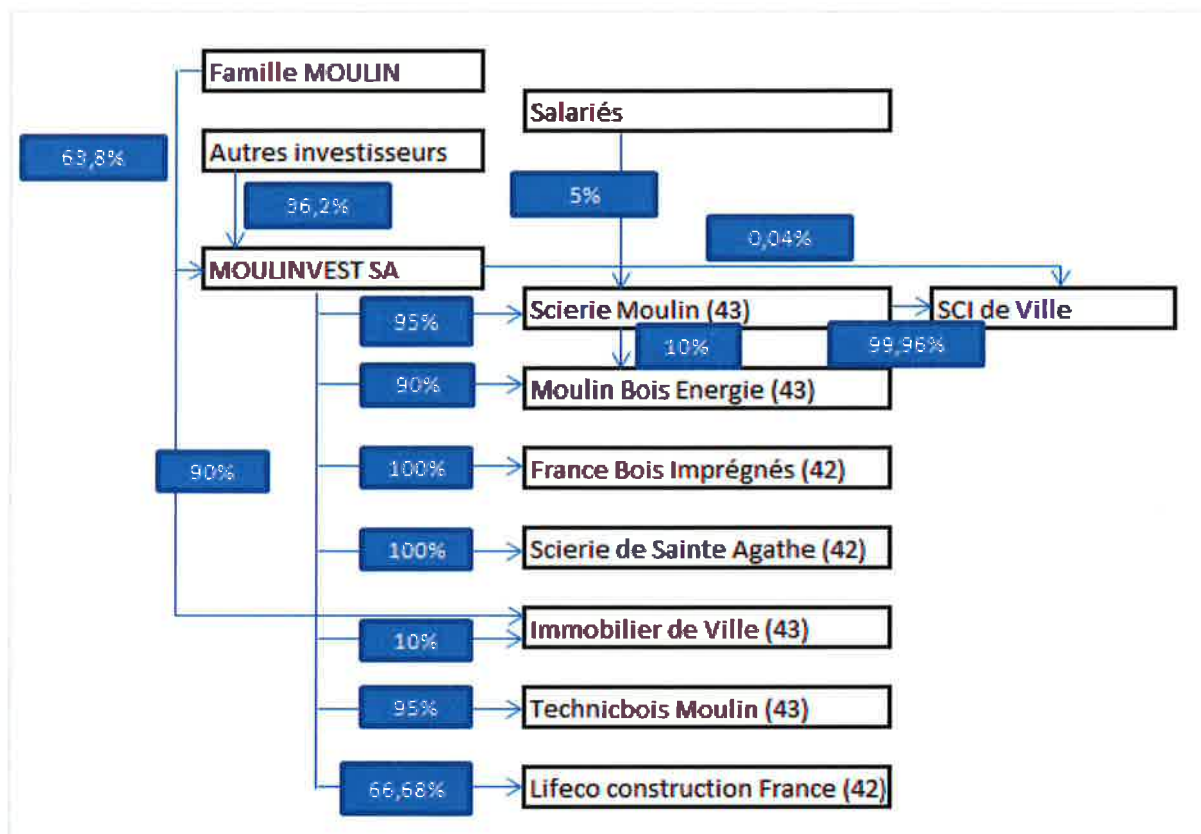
Famille MOULIN

63,8%

Autres investisseurs

36,2%

Salariés

5%

0,04%

MOULINVEST SA

95%

Scierie Moulin (43)

SCI de Ville

10%

99,96%

90%

Moulin Bois Energie (43)

90%

100%

France Bois Imprégnés (42)

100%

Scierie de Sainte Agathe (42)

10%

Immobilier de Ville (43)

95%

Technicbois Moulin (43)

66,68%

Lifeco construction France (42)